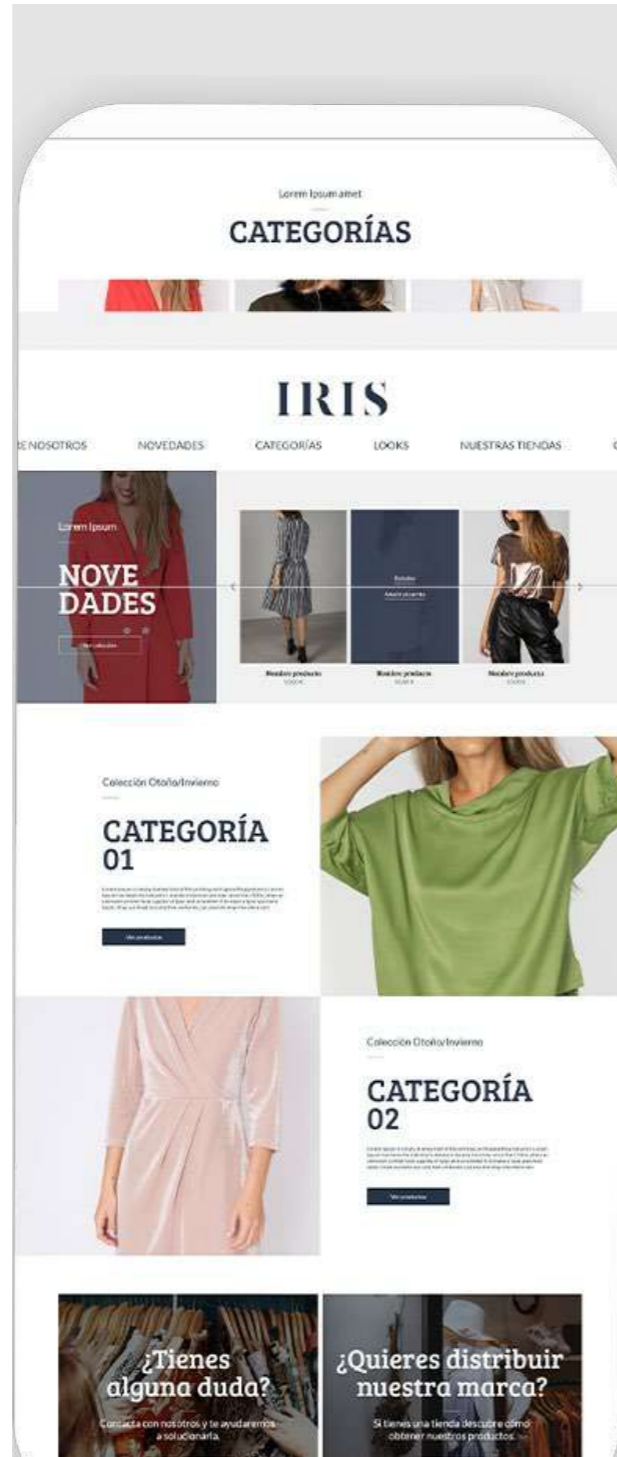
Lorem Ipsum amet

CATEGORÍAS

IRIS

E NOSOTROS NOVEDADES CATEGORÍAS LOOKS NUESTRAS TIENDAS

Lorem Ipsum

NOVE DADES

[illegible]

Nombre producto

Nombre producto

Nombre producto

Colección Otoño/Invierno

CATEGORÍA 01

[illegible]

Ver productos

Colección Otoño/Invierno

CATEGORÍA 02

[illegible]

Ver productos

¿Tienes alguna duda?

Contacta con nosotros y te ayudaremos a solucionarla.

¿Quieres distribuir nuestra marca?

Si tienes una tienda descubre cómo obtener nuestros productos.